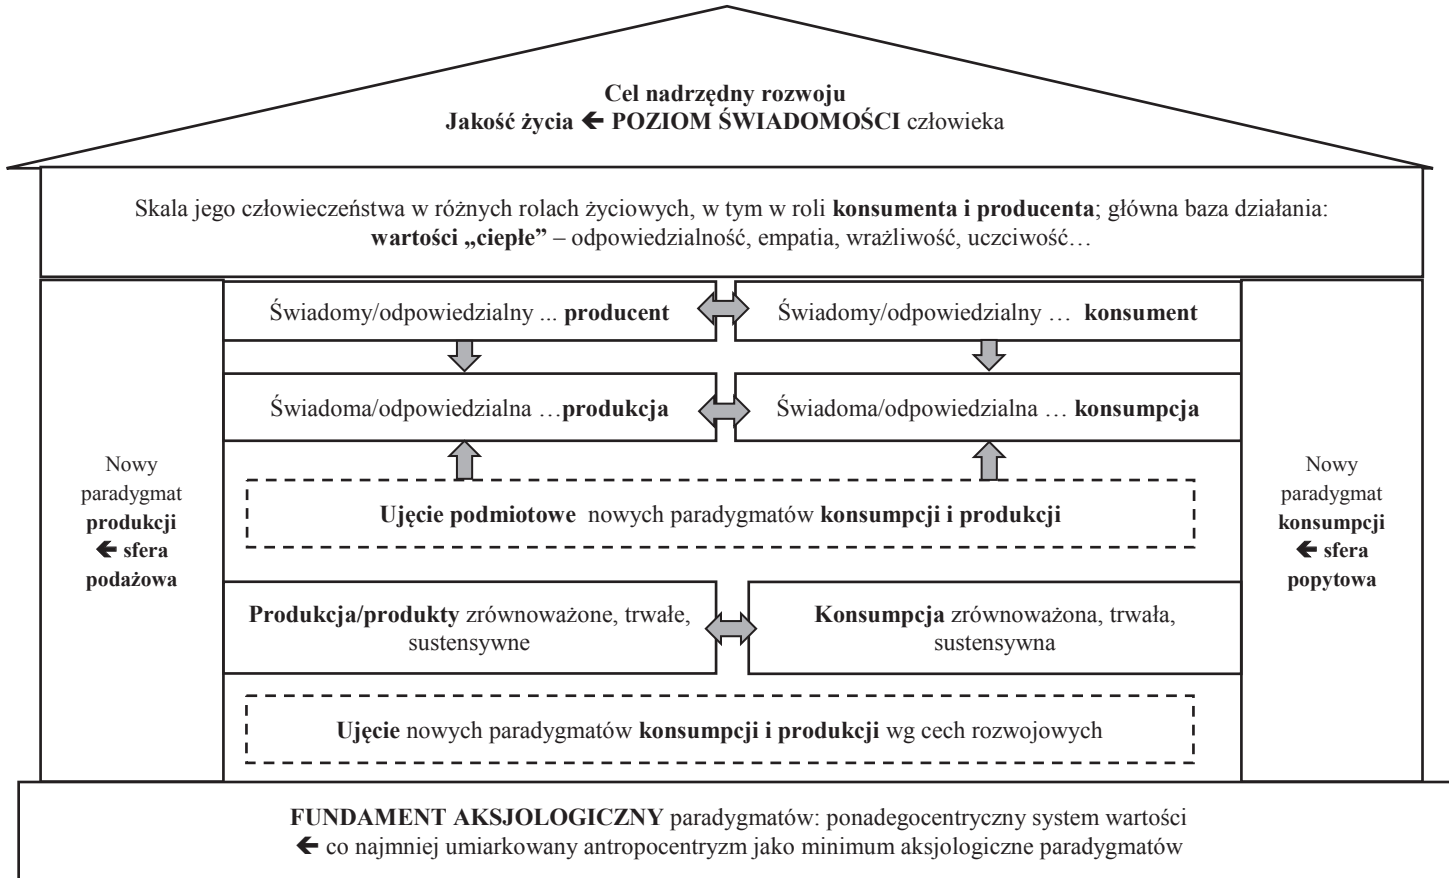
Cel nadrzędny rozwoju
Jakość życia ← POZIOM ŚWIADOMOŚCI człowieka

Skala jego człowieczeństwa w różnych rolach życiowych, w tym w roli konsumenta i producenta; główna baza działania: wartości „ciepłe" – odpowiedzialność, empatia, wrażliwość, uczciwość…

Nowy paradygmat produkcji ← sfera podażowa

Świadomy/odpowiedzialny ... producent

Świadomy/odpowiedzialny … konsument

Świadoma/odpowiedzialna …produkcja

Świadoma/odpowiedzialna … konsumpcja

Ujęcie podmiotowe nowych paradygmatów konsumpcji i produkcji

Produkcja/produkty zrównoważone, trwałe, sustensywne

Konsumpcja zrównoważona, trwała, sustensywna

Ujęcie nowych paradygmatów konsumpcji i produkcji wg cech rozwojowych

Nowy paradygmat konsumpcji ← sfera popytowa

FUNDAMENT AKSJOLOGICZNY paradygmatów: ponadegocentryczny system wartości
← co najmniej umiarkowany antropocentryzm jako minimum aksjologiczne paradygmatów